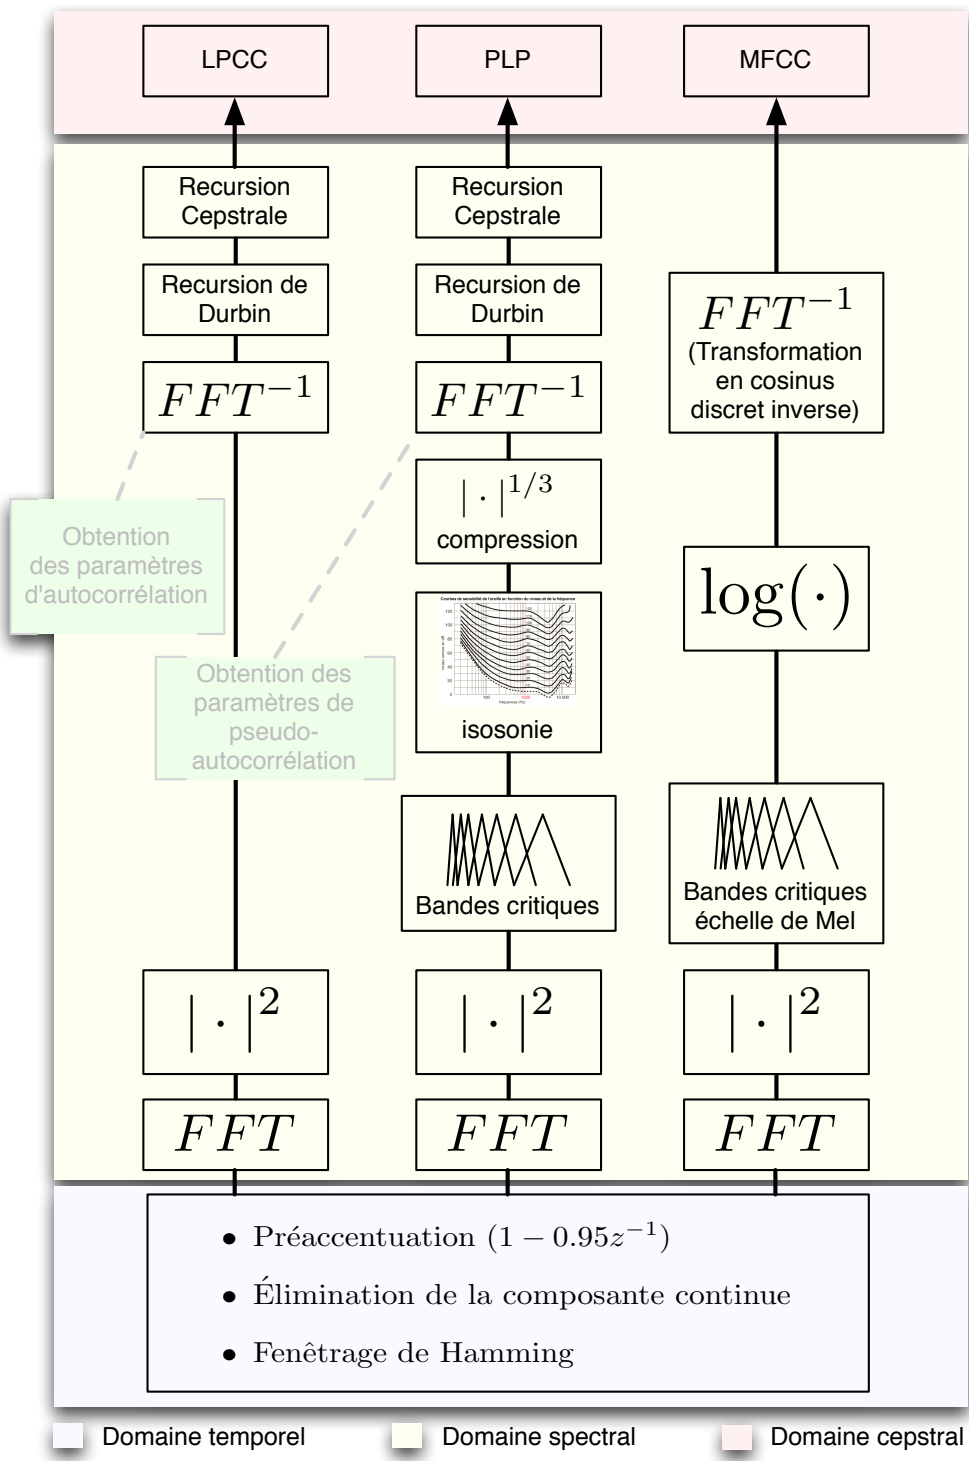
LPCC

PLP

MFCC

Recursion Cepstrale

Recursion Cepstrale

Recursion de Durbin

Recursion de Durbin

$FFT^{-1}$
(Transformation en cosinus discret inverse)

$FFT^{-1}$

$FFT^{-1}$

$|\cdot|^{1/3}$
compression

Obtention des paramètres d'autocorrélation

$\log(\cdot)$

Obtention des paramètres de pseudo-autocorrélation

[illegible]

isosonie

Bandes critiques

Bandes critiques échelle de Mel

$|\cdot|^2$

$|\cdot|^2$

$|\cdot|^2$

$FFT$

$FFT$

$FFT$

• Préaccentuation $(1 - 0.95z^{-1})$
• Élimination de la composante continue
• Fenêtrage de Hamming

Domaine temporel
Domaine spectral
Domaine cepstral